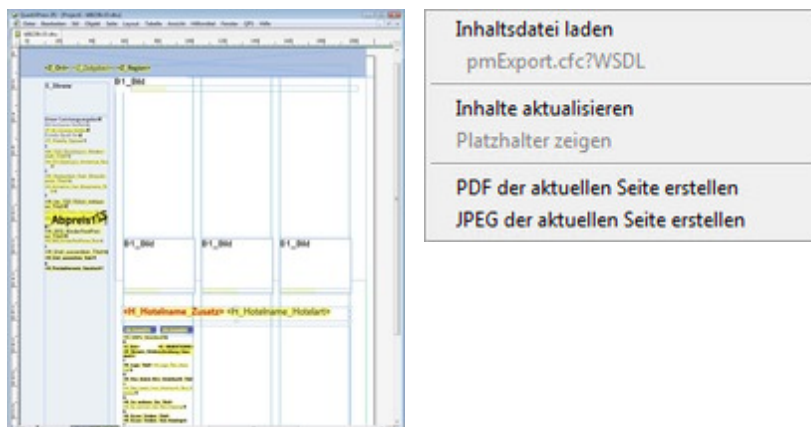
QuarkXPress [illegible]
Datei Bearbeiten Stil Objekt Seite Layout Tabelle Ansicht Hilfsmittel Fenster QPS Hilfe

<E_Ort> <E_Zielgebiet> <E_Region>

B1_Bild

E_Strasse

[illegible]

Abpreis1

B1_Bild B1_Bild B1_Bild

<H_Hotelname_Zusatz> <H_Hotelname_Hotelart>

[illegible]

Inhaltsdatei laden
pmExport.cfc?WSDL
Inhalte aktualisieren
Platzhalter zeigen
PDF der aktuellen Seite erstellen
JPEG der aktuellen Seite erstellen